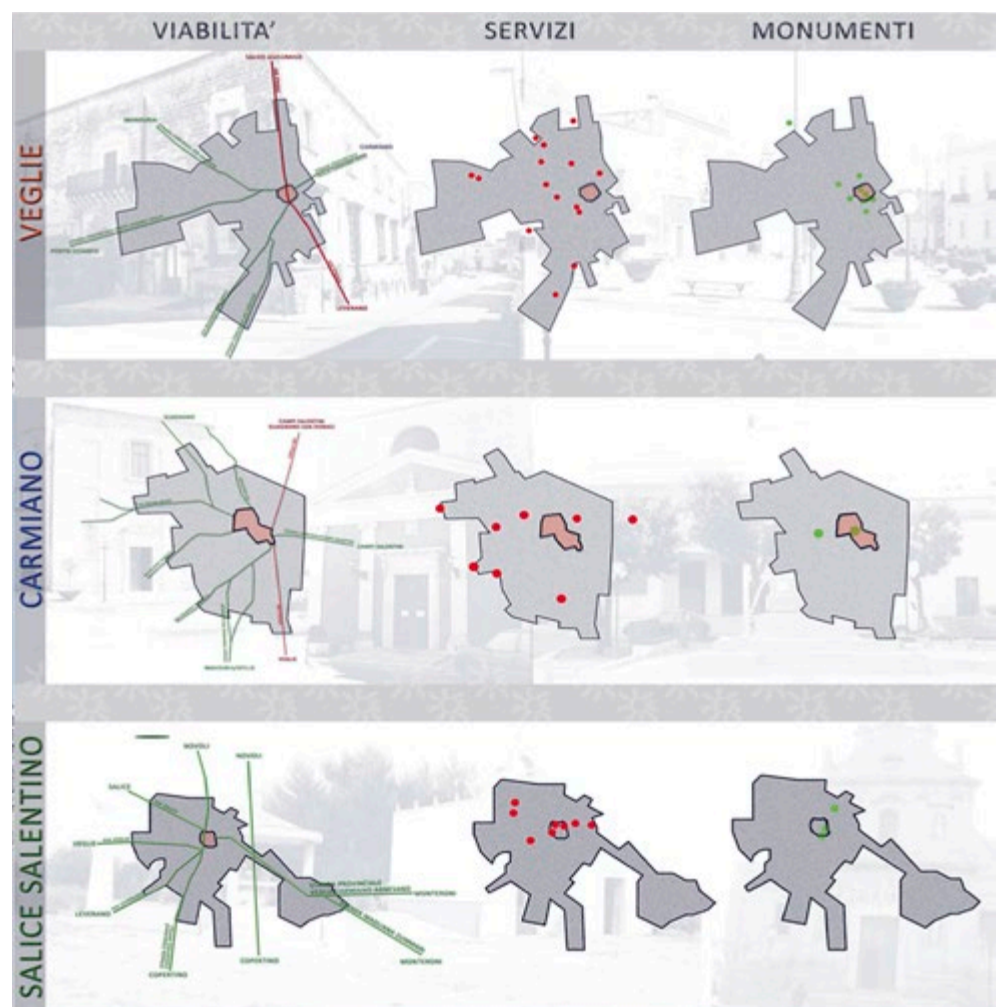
VIABILITA'
SERVIZI
MONUMENTI

VEGLIE
SALICE SALENTINO
NARDÒ
CARMIANO
PORTO CESAREO
LEVERANO

CARMIANO
CAMPI SALENTINA
SQUINZANO SAN PIETRO
CAMPI SALENTINA
VEGLIE

SALICE SALENTINO
NOVOLI
NOVOLI
SALICE
VEGLIE
LEVERANO
COPERTINO
COPERTINO
MONTERONI
MONTERONI